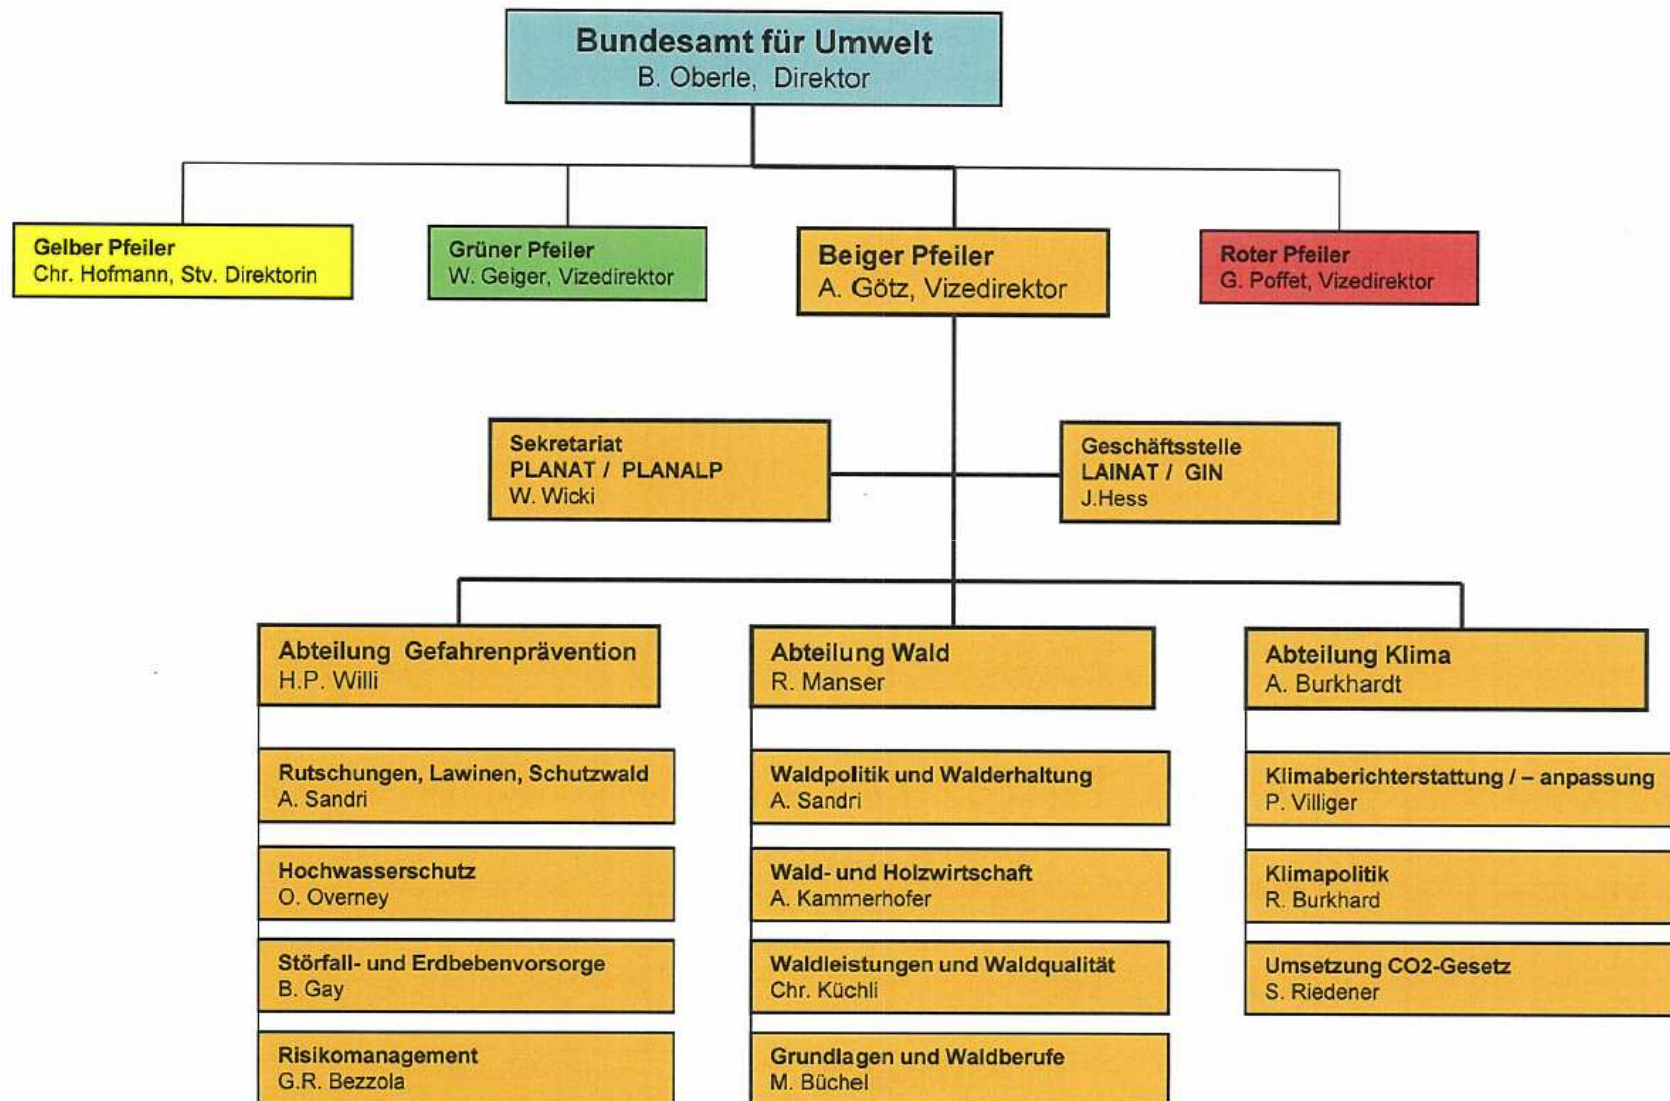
Bundesamt für Umwelt
B. Oberle, Direktor

Gelber Pfeiler
Chr. Hofmann, Stv. Direktorin

Grüner Pfeiler
W. Geiger, Vizedirektor

Beiger Pfeiler
A. Götz, Vizedirektor

Roter Pfeiler
G. Poffet, Vizedirektor

Sekretariat
PLANAT / PLANALP
W. Wicki

Geschäftsstelle
LAINAT / GIN
J.Hess

Abteilung Gefahrenprävention
H.P. Willi

Rutschungen, Lawinen, Schutzwald
A. Sandri

Hochwasserschutz
O. Overney

Störfall- und Erdbebenvorsorge
B. Gay

Risikomanagement
G.R. Bezzola

Abteilung Wald
R. Manser

Waldpolitik und Walderhaltung
A. Sandri

Wald- und Holzwirtschaft
A. Kammerhofer

Waldleistungen und Waldqualität
Chr. Küchli

Grundlagen und Waldberufe
M. Büchel

Abteilung Klima
A. Burkhardt

Klimaberichterstattung / – anpassung
P. Villiger

Klimapolitik
R. Burkhard

Umsetzung CO2-Gesetz
S. Riedener